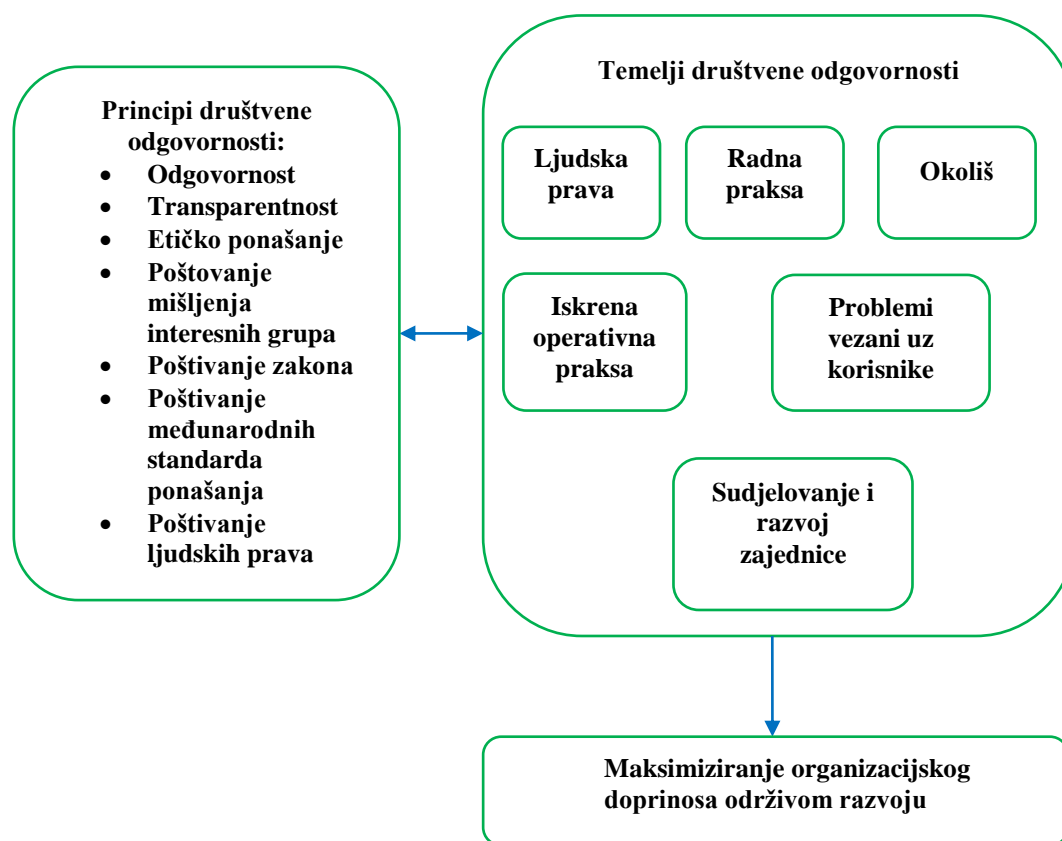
Principi društvene odgovornosti:
- Odgovornost
- Transparentnost
- Etičko ponašanje
- Poštovanje mišljenja interesnih grupa
- Poštivanje zakona
- Poštivanje međunarodnih standarda ponašanja
- Poštivanje ljudskih prava

Temelji društvene odgovornosti

Ljudska prava

Radna praksa

Okoliš

Iskrena operativna praksa

Problemi vezani uz korisnike

Sudjelovanje i razvoj zajednice

Maksimiziranje organizacijskog doprinosa održivom razvoju